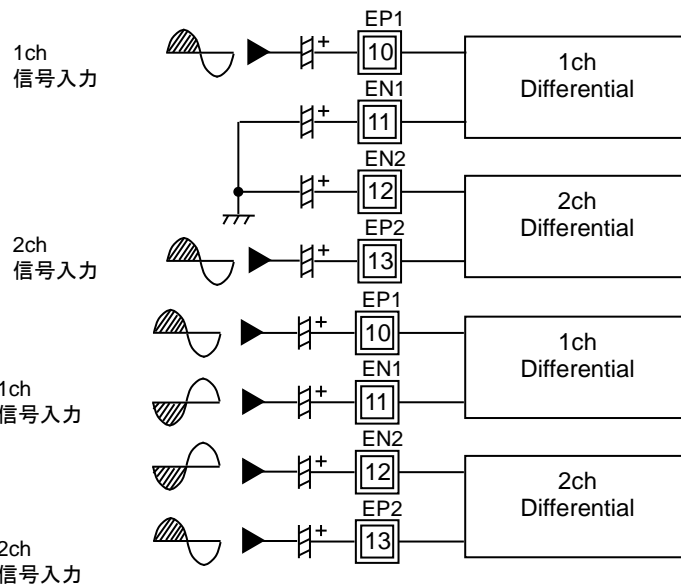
1ch
信号入力

EP1
+
10

1ch
Differential

EN1
+
11

EN2
+
12

2ch
Differential

2ch
信号入力

EP2
+
13

EP1
+
10

1ch
Differential

1ch
信号入力

EN1
+
11

EN2
+
12

2ch
Differential

EP2
+
13

2ch
信号入力